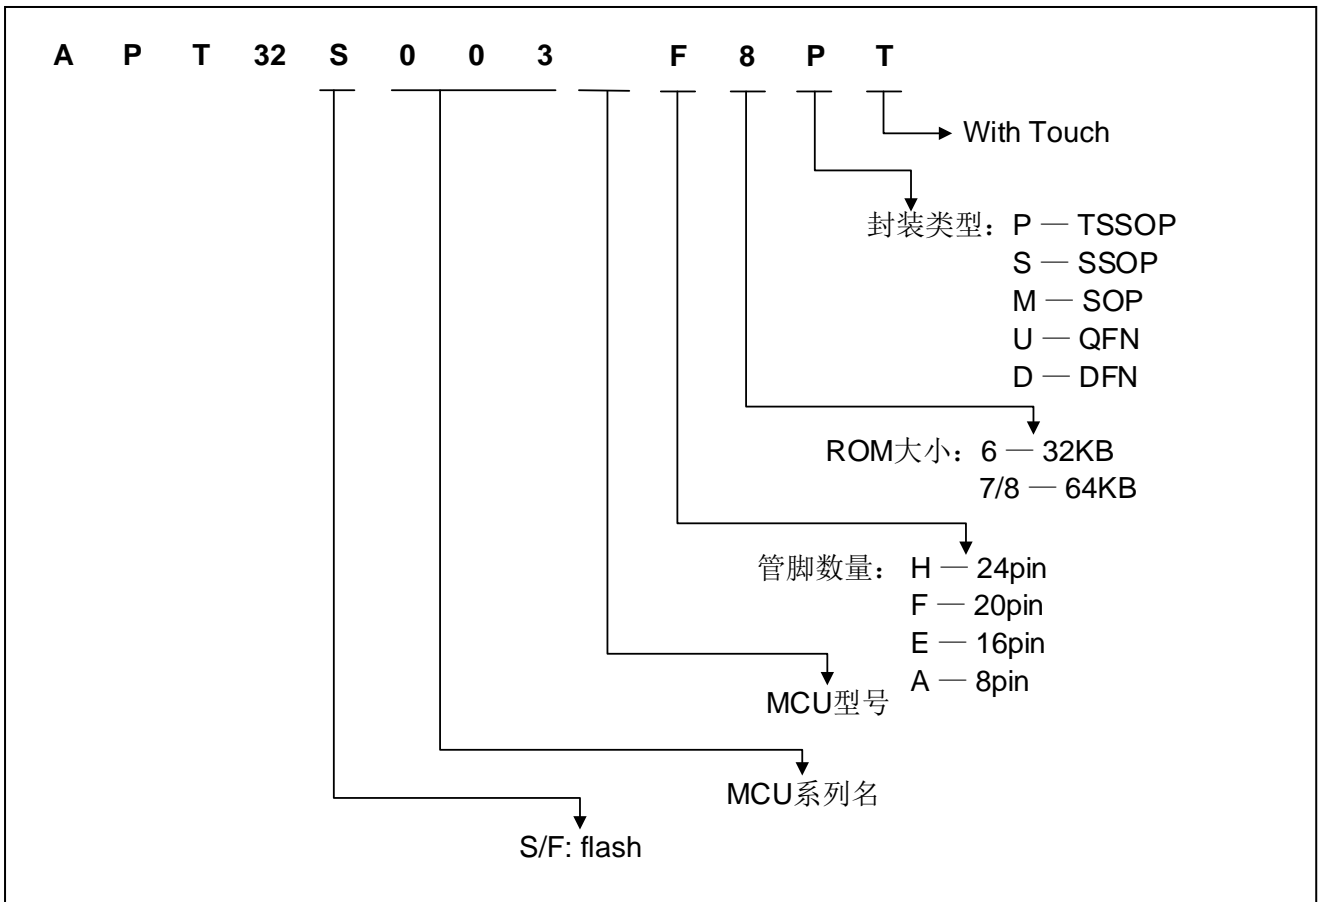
A P T 32 S 0 0 3 F 8 P T

With Touch

封装类型：P — TSSOP
S — SSOP
M — SOP
U — QFN
D — DFN

ROM大小：6 — 32KB
7/8 — 64KB

管脚数量： H — 24pin
F — 20pin
E — 16pin
A — 8pin

MCU型号

MCU系列名

S/F: flash